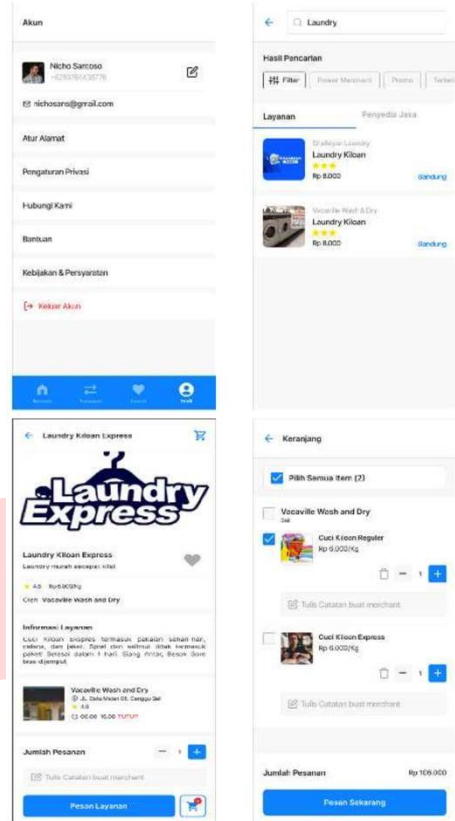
Akun

Nicho Santoso
+6287861438778

nichosans@gmail.com

Atur Alamat

Pengaturan Privasi

Hubungi Kami

Bantuan

Kebijakan & Persyaratan

Keluar Akun

Beranda Transaksi Favorit Profil

Laundry

Hasil Pencarian

Filter Power Merchant Promo Terlaris

Layanan Penyedia Jasa

Shalleyan Laundry
Laundry Kiloan
Rp 8.000
Bandung

Vocaville Wash & Dry
Laundry Kiloan
Rp 8.000
Bandung

Laundry Kiloan Express

Laundry Express

Laundry Kiloan Express
Laundry murah cepat kilat
4.8 Rp6.000/Kg
Oleh Vocaville Wash and Dry

Informasi Layanan
Cuci Kiloan Express termasuk pakaian sehari-hari, celana, dan jaket. Sprei dan selimut tidak termasuk paket! Selesai dalam 1 hari. Siang Antar, Besok Sore bisa dijemput.

Vocaville Wash and Dry
Jl. Dalu Mulat 05, Canggu Bali
4.8
08.00-15.00 TUTUP

Jumlah Pesanan 1

Tulis Catatan buat merchant

Pesan Layanan

Keranjang

Pilih Semua Item (2)

Vocaville Wash and Dry
Bali

Cuci Kiloan Reguler
Rp 6.000/Kg
1

Tulis Catatan buat merchant

Cuci Kiloan Express
Rp 6.000/Kg
1

Tulis Catatan buat merchant

Jumlah Pesanan Rp 106.000

Pesan Sekarang